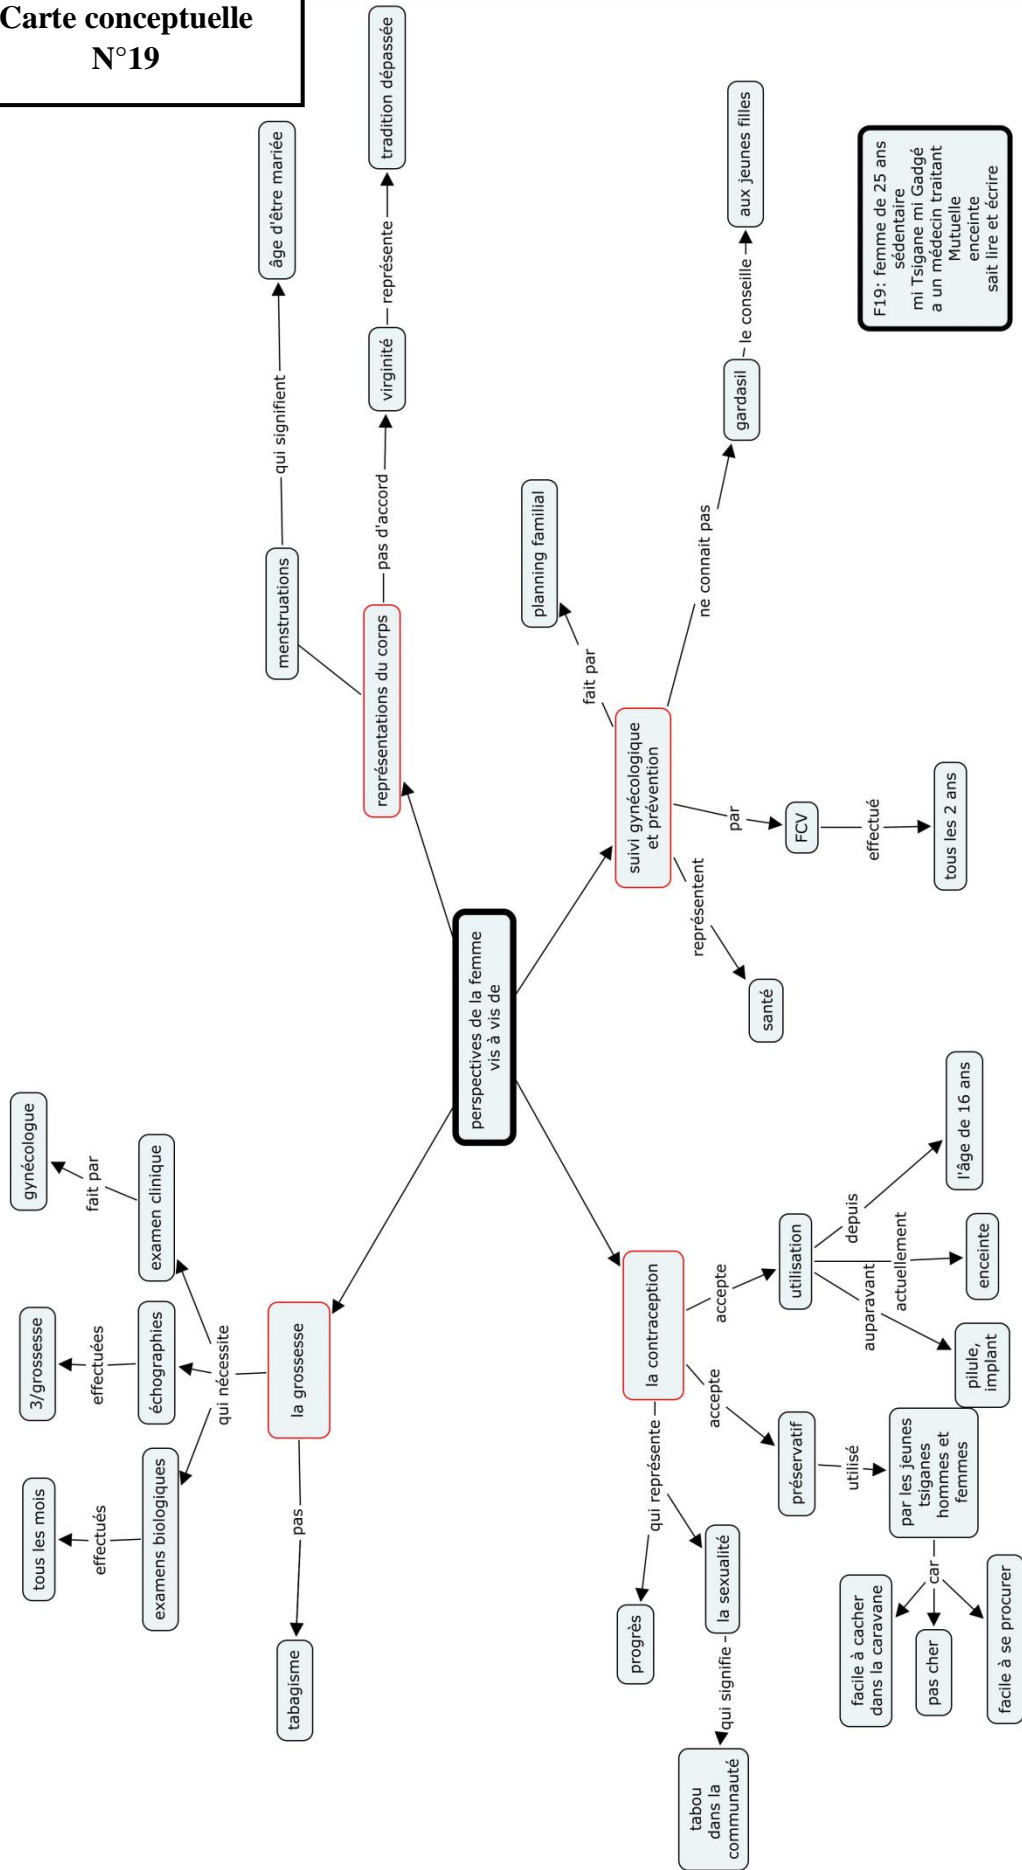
Carte conceptuelle
N°19

F19: femme de 25 ans
sédentaire
mi Tsigane mi Gadgé
a un médecin traitant
Mutuelle
enceinte
sait lire et écrire

perspectives de la femme vis à vis de

représentations du corps
menstruations
qui signifient
âge d'être mariée
pas d'accord
virginité
représente
tradition dépassée

suivi gynécologique et prévention
fait par
planning familial
ne connait pas
gardasil
le conseille
aux jeunes filles
par
FCV
effectué
tous les 2 ans
représentent
santé

la contraception
accepte
utilisation
depuis
l'âge de 16 ans
actuellement
enceinte
auparavant
pilule, implant
accepte
préservatif
utilisé
par les jeunes tsiganes hommes et femmes
car
facile à cacher dans la caravane
pas cher
facile à se procurer
qui représente
progrès
la sexualité
qui signifie
tabou dans la communauté

la grossesse
qui nécessite
examen clinique
fait par
gynécologue
échographies
effectuées
3/grossesse
examens biologiques
effectués
tous les mois
pas
tabagisme